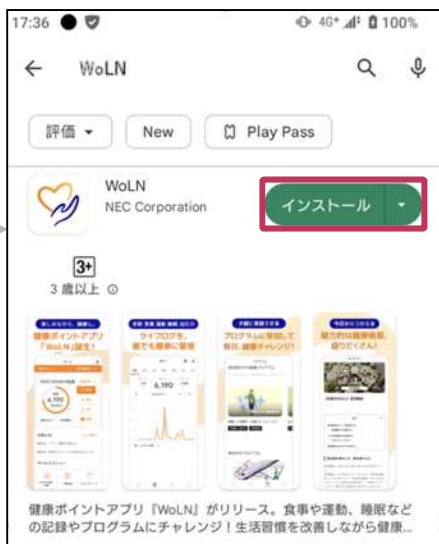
17:36 4G+ 100%

WoLN

評価 ▾ New Play Pass

WoLN
NEC Corporation

インストール ▾

3+
3 歳以上 ⓘ

楽しみながら、健康に
健康ポイントアプリ「WoLN」誕生！

歩数 食事 運動 睡眠 など
ライフログも、誰でも簡単に管理

多種に参加できる
プログラムに参加して毎日、健康チャレンジ！

今日からはじめる
歩行力は健康測定。盛りだくさん！

健康ポイントアプリ『WoLN』がリリース。食事や運動、睡眠などの記録やプログラムにチャレンジ！生活習慣を改善しながら健康...